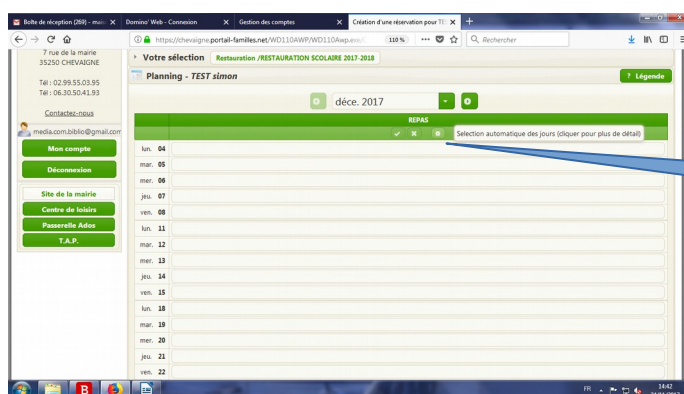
Boîte de réception (269) - mair
Domino' Web - Connexion
Gestion des comptes
Création d'une réservation pour TE

https://chevaigne.portail-familles.net/WD110AWP/WD110Awp.exe/
110 %
Rechercher

7 rue de la mairie
35250 CHEVAIGNE

Tél : 02.99.55.03.95
Tél : 06.30.50.41.93

Contactez-nous

media.com.biblio@gmail.com

Mon compte
Déconnexion
Site de la mairie
Centre de loisirs
Passerelle Ados
T.A.P.

Votre sélection
Restauration /RESTAURATION SCOLAIRE 2017-2018

Planning - TEST simon

? Légende

déce. 2017

REPAS

Selection automatique des jours (cliquer pour plus de détail)

lun. 04
mar. 05
mer. 06
jeu. 07
ven. 08
lun. 11
mar. 12
mer. 13
jeu. 14
ven. 15
lun. 18
mar. 19
mer. 20
jeu. 21
ven. 22

FR
14:42